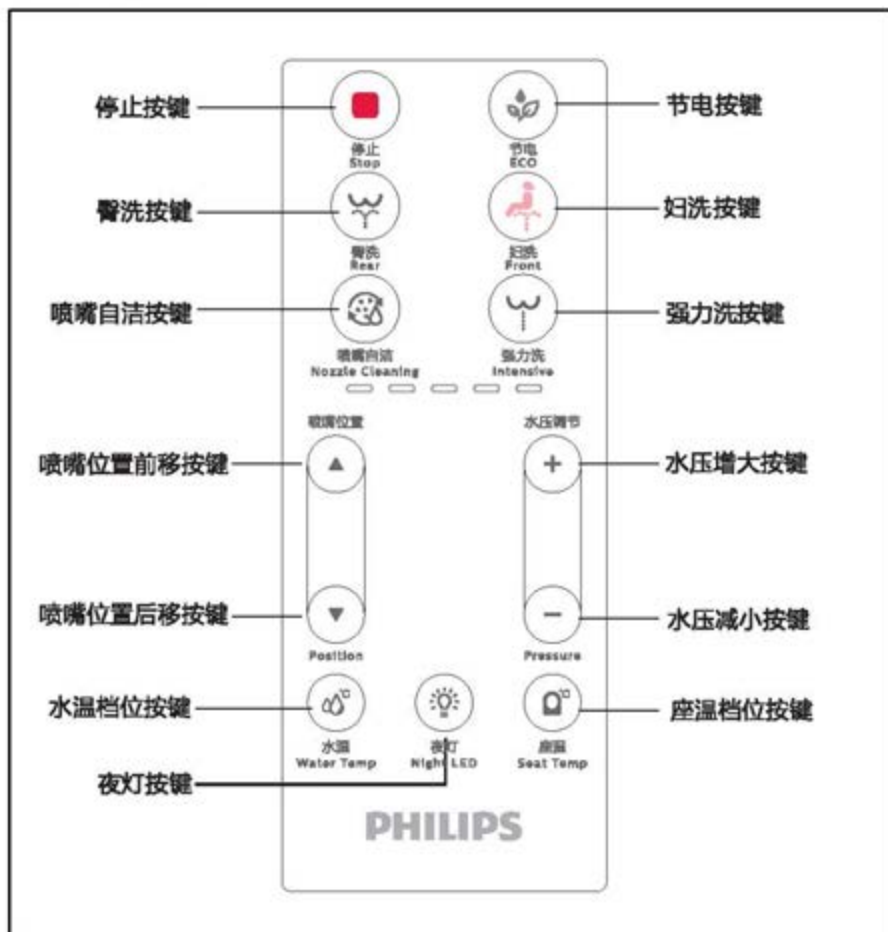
停止按键
停止
Stop
节电
ECO
节电按键

臀洗按键
臀洗
Rear
妇洗
Front
妇洗按键

喷嘴自洁按键
喷嘴自洁
Nozzle Cleaning
强力洗
Intensive
强力洗按键

喷嘴位置
水压调节
喷嘴位置前移按键
水压增大按键

喷嘴位置后移按键
水压减小按键
Position
Pressure

水温档位按键
座温档位按键
水温
Water Temp
夜灯
Night LED
座温
Seat Temp
夜灯按键

PHILIPS